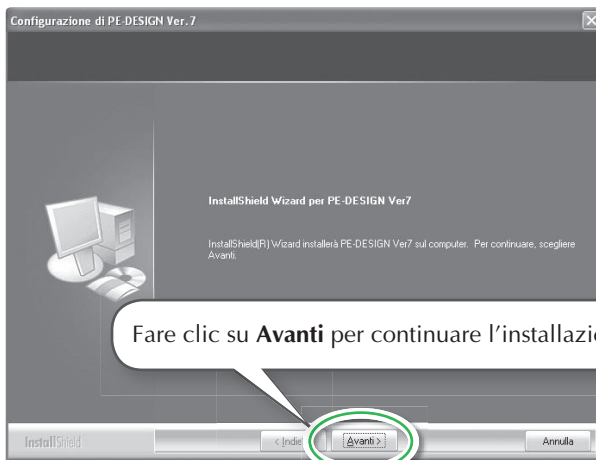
Configurazione di PE-DESIGN Ver.7

InstallShield Wizard per PE-DESIGN Ver7

InstallShield(R) Wizard installerà PE-DESIGN Ver7 sul computer. Per continuare, scegliere Avanti.

Fare clic su **Avanti** per continuare l'installazio

InstallShield

< Indie

Avanti >

Annulla